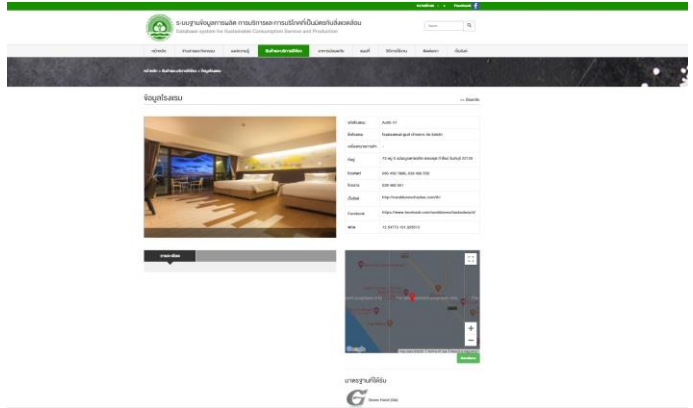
Facebook

ระบบฐานข้อมูลการผลิต การบริการและการบริโภคที่เป็นมิตรกับสิ่งแวดล้อม
Database system for Sustainable Consumption Service and Production

ข้อมูลโรงแรม

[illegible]

| ชื่อโรงแรม | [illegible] |
|---|---|
| ชื่อโรงแรม | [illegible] |
| ที่อยู่ | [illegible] |
| โทรศัพท์ | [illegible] |
| โทรสาร | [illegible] |
| เว็บไซต์ | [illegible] |
| Facebook | https://www.facebook.com/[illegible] |
| พิกัด | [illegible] |

มาตรฐานที่ได้รับ

Green Hotel